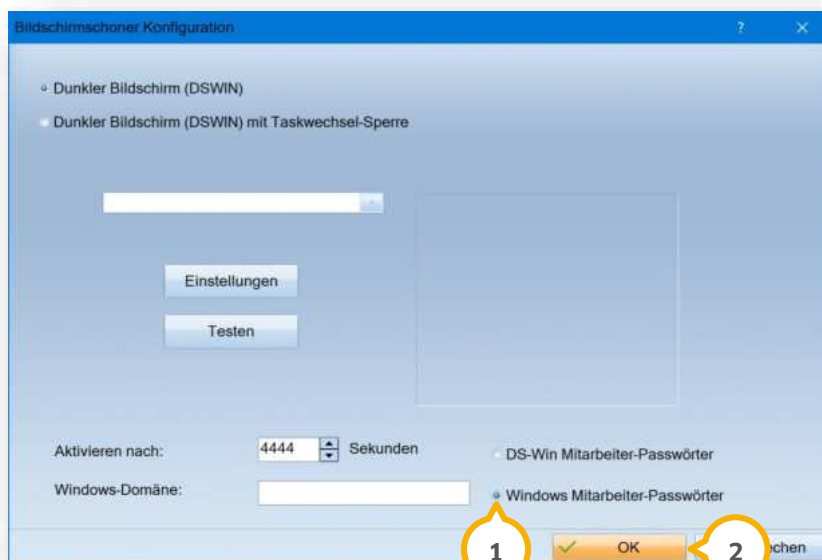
Bildschirmschoner Konfiguration

?

Dunkler Bildschirm (DSWIN)

Dunkler Bildschirm (DSWIN) mit Taskwechsel-Sperre

Einstellungen

Testen

Aktivieren nach: 4444 Sekunden

DS-Win Mitarbeiter-Passwörter

Windows-Domäne:

Windows Mitarbeiter-Passwörter

1

OK

2

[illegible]chen